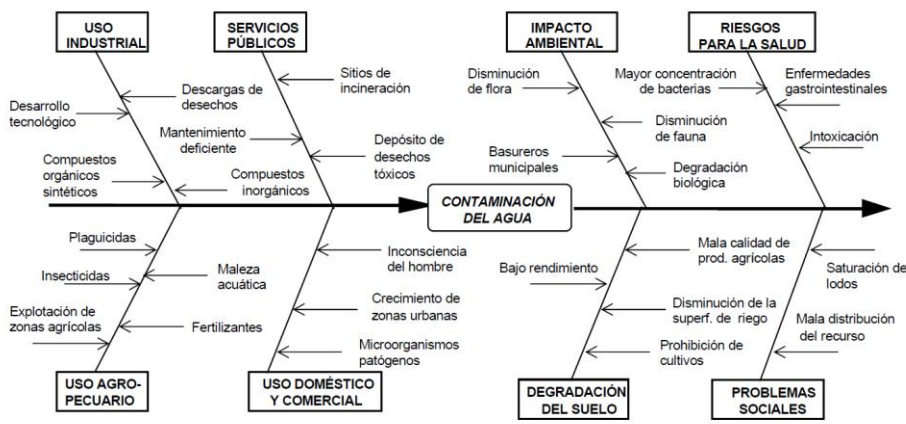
USO INDUSTRIAL

Desarrollo tecnológico

Descargas de desechos

Mantenimiento deficiente

Compuestos orgánicos sintéticos

Compuestos inorgánicos

SERVICIOS PÚBLICOS

Sitios de incineración

Depósito de desechos tóxicos

IMPACTO AMBIENTAL

Disminución de flora

Disminución de fauna

Basureros municipales

Degradación biológica

RIESGOS PARA LA SALUD

Mayor concentración de bacterias

Enfermedades gastrointestinales

Intoxicación

CONTAMINACIÓN DEL AGUA

Plaguicidas

Insecticidas

Maleza acuática

Explotación de zonas agrícolas

Fertilizantes

USO AGRO-PECUARIO

Inconsciencia del hombre

Crecimiento de zonas urbanas

Microorganismos patógenos

USO DOMÉSTICO Y COMERCIAL

Bajo rendimiento

Mala calidad de prod. agrícolas

Disminución de la superf. de riego

Prohibición de cultivos

DEGRADACIÓN DEL SUELO

Saturación de lodos

Mala distribución del recurso

PROBLEMAS SOCIALES